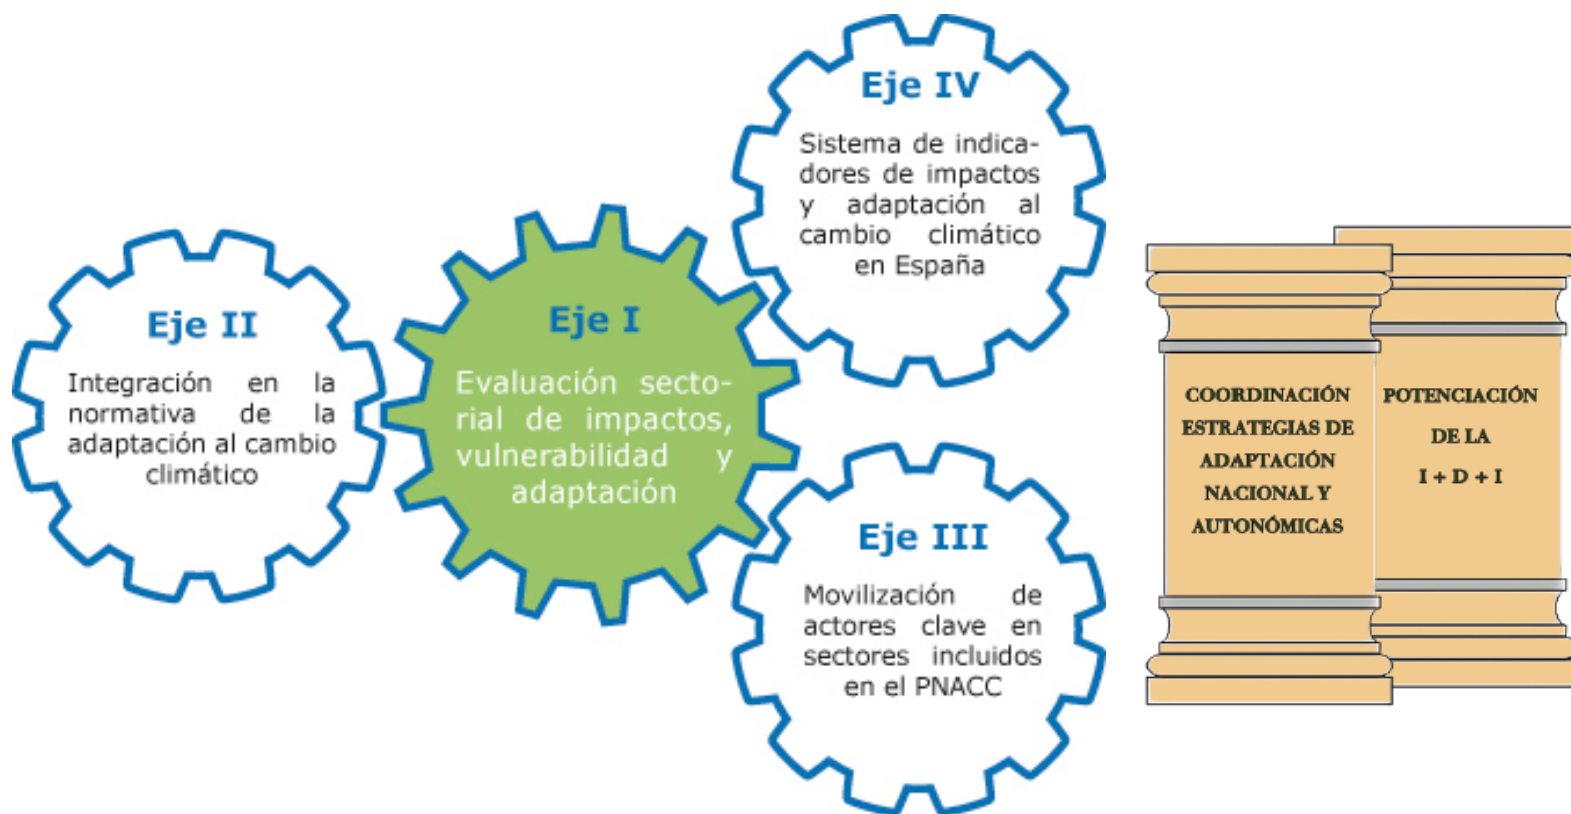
Eje II

Integración en la normativa de la adaptación al cambio climático

Eje I

Evaluación sectorial de impactos, vulnerabilidad y adaptación

Eje IV

Sistema de indicadores de impactos y adaptación al cambio climático en España

Eje III

Movilización de actores clave en sectores incluidos en el PNACC

COORDINACIÓN ESTRATEGIAS DE ADAPTACIÓN NACIONAL Y AUTONÓMICAS

POTENCIACIÓN DE LA I + D + I